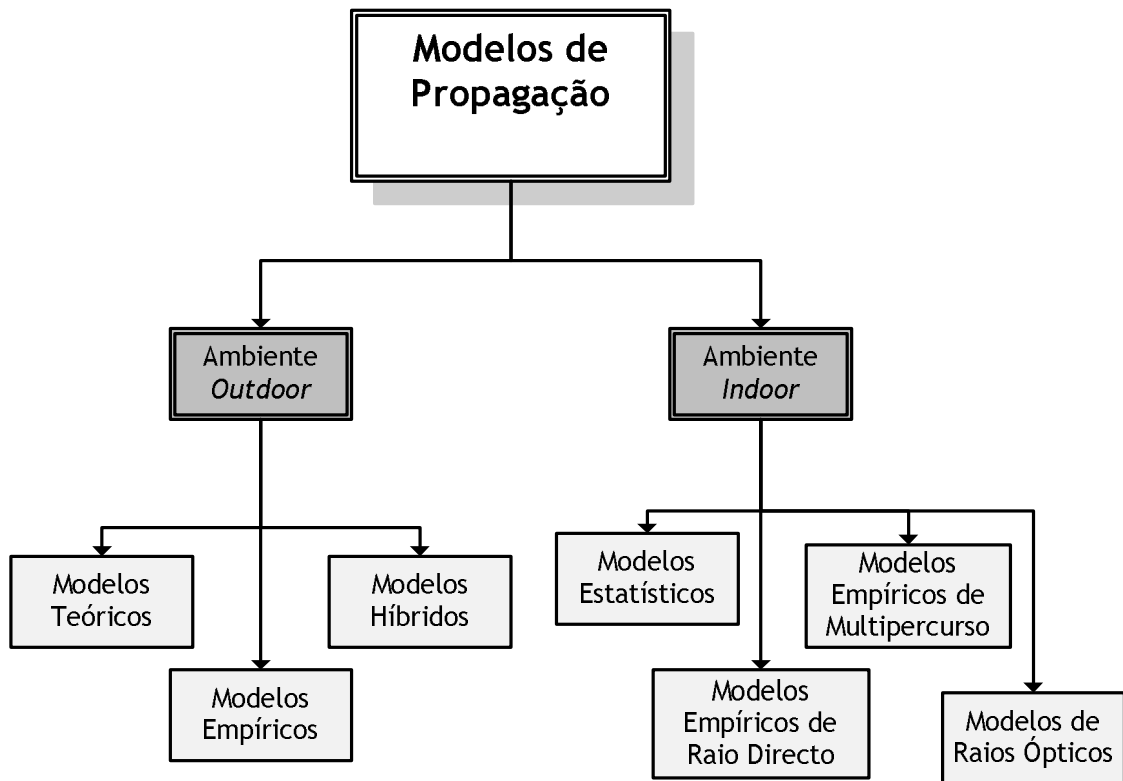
Modelos de Propagação

Ambiente *Outdoor*

Ambiente *Indoor*

Modelos Teóricos

Modelos Híbridos

Modelos Empíricos

Modelos Estatísticos

Modelos Empíricos de Multipercurso

Modelos Empíricos de Raio Directo

Modelos de Raios Ópticos